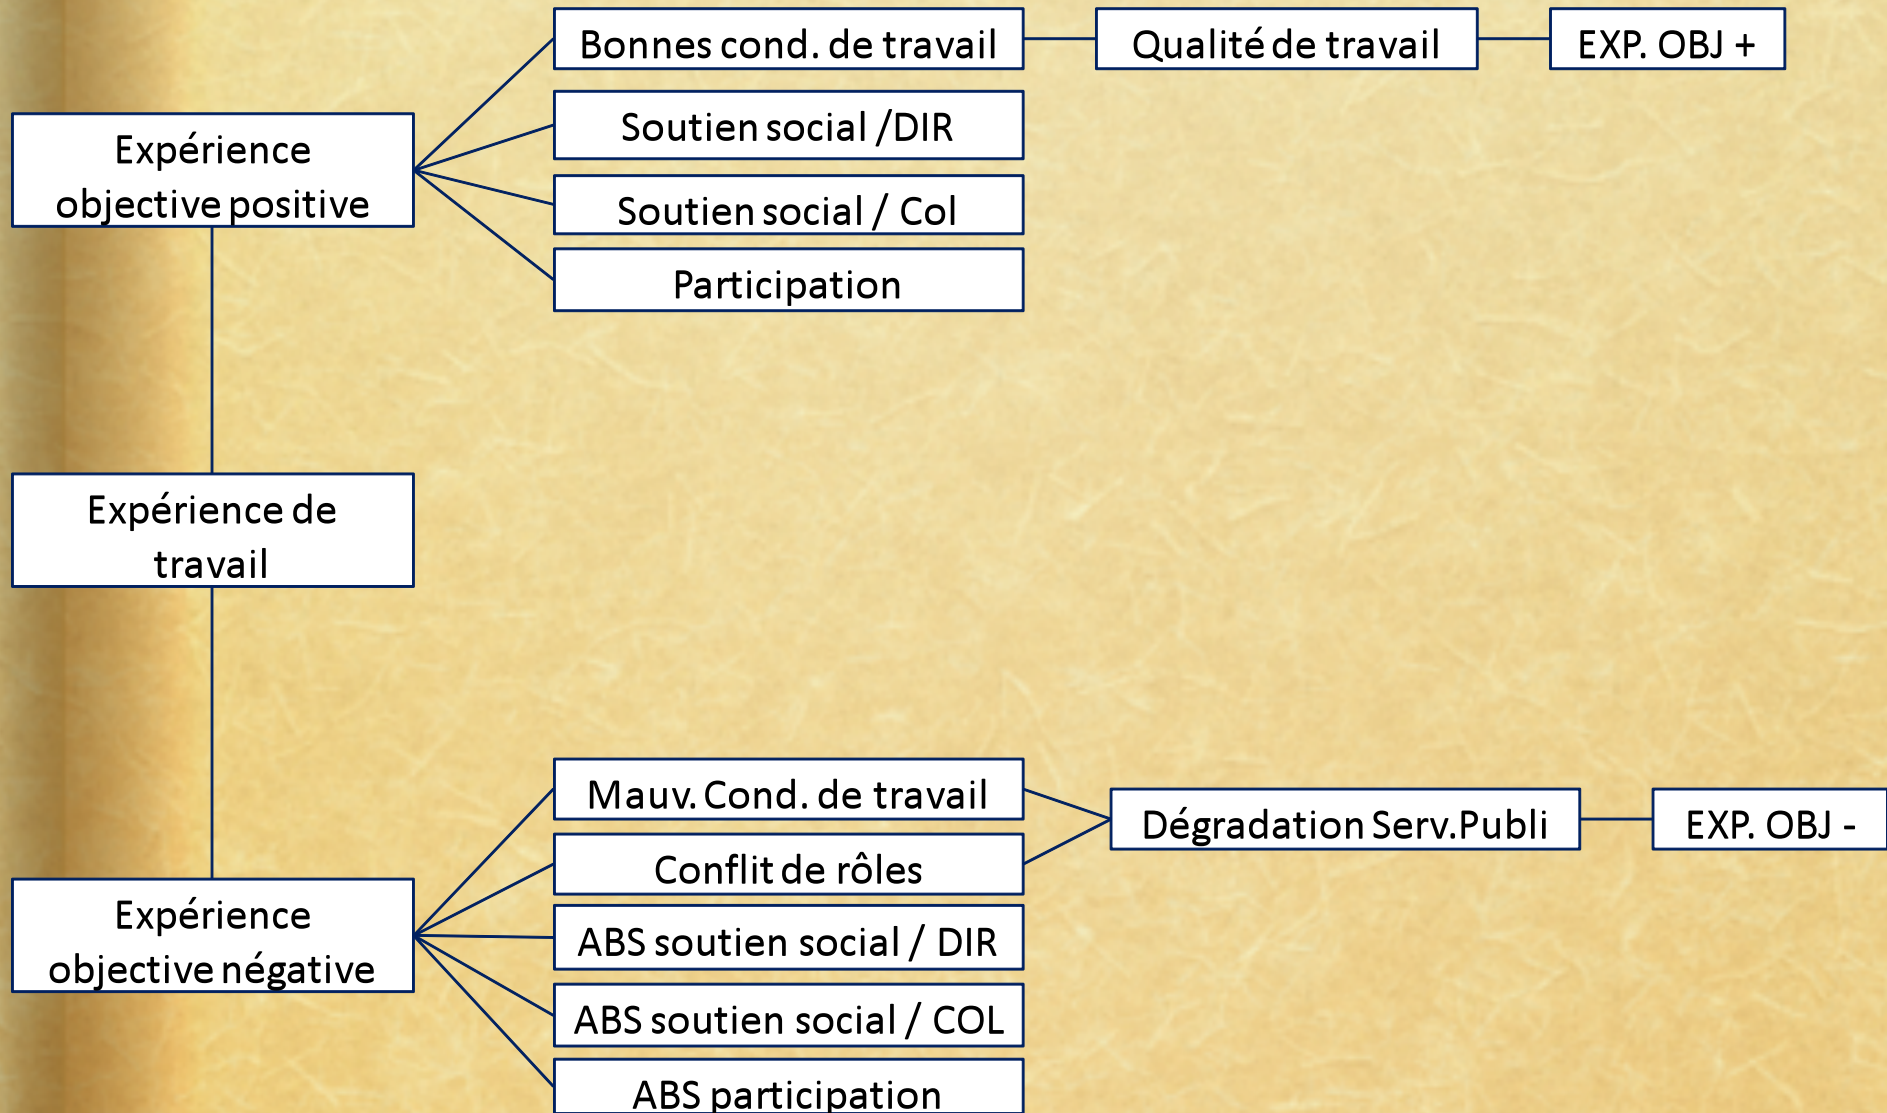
Expérience objective positive

Bonnes cond. de travail

Qualité de travail

EXP. OBJ +

Soutien social /DIR

Soutien social / Col

Participation

Expérience de travail

Expérience objective négative

Mauv. Cond. de travail

Conflit de rôles

Dégradation Serv.Publi

EXP. OBJ -

ABS soutien social / DIR

ABS soutien social / COL

ABS participation